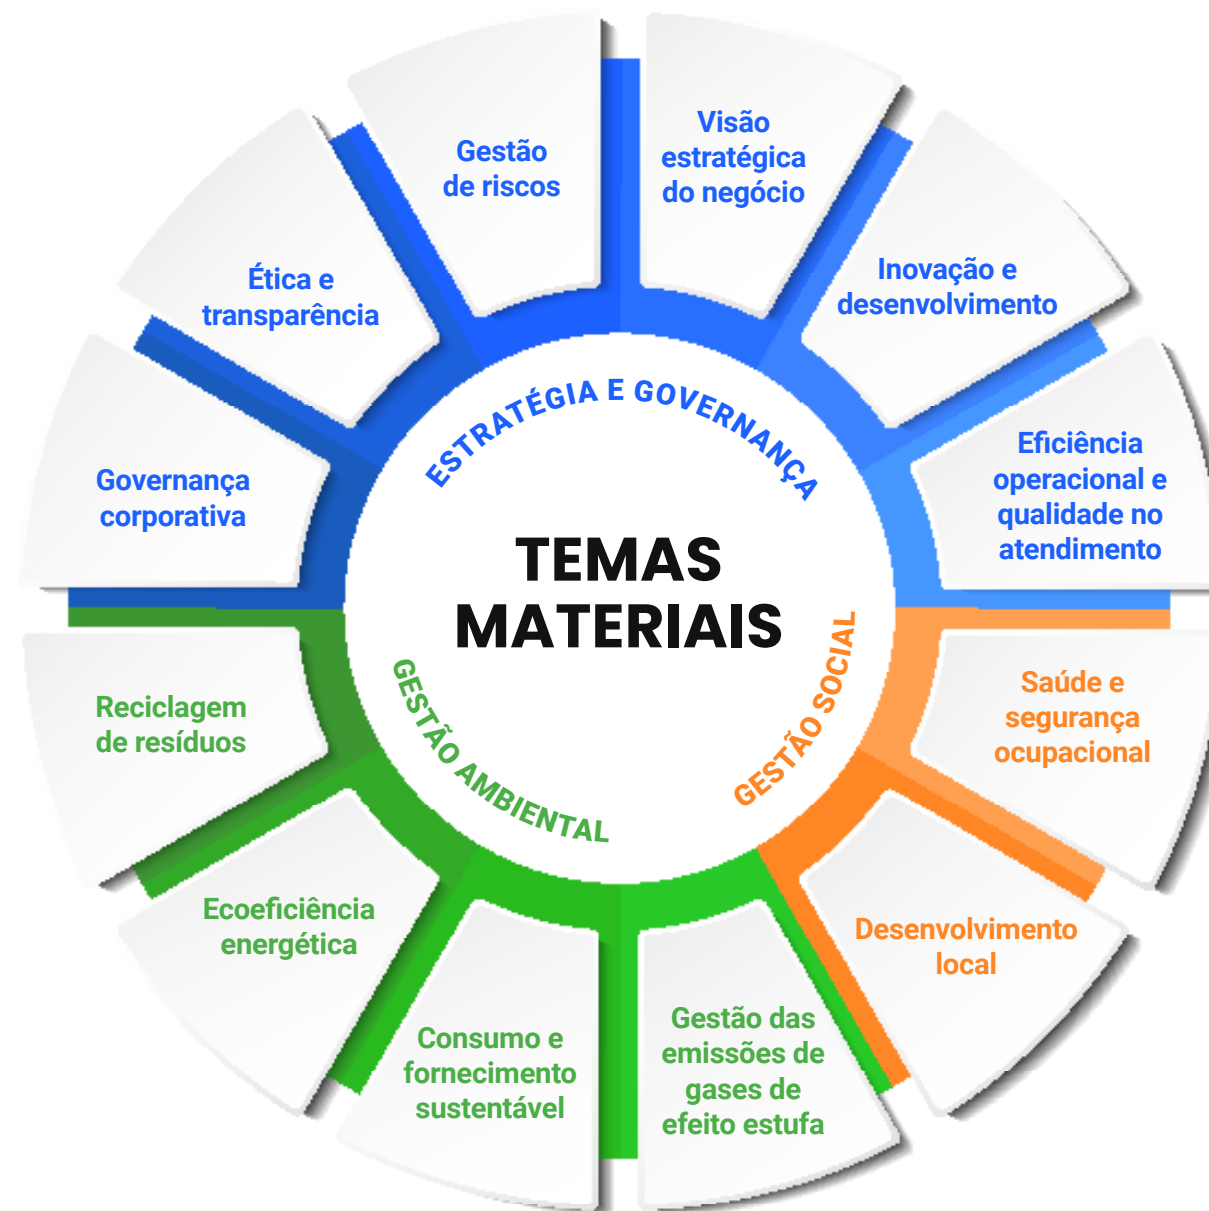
Gestão de riscos

Visão estratégica do negócio

Inovação e desenvolvimento

Eficiência operacional e qualidade no atendimento

Ética e transparência

Governança corporativa

ESTRATÉGIA E GOVERNANÇA

TEMAS MATERIAIS

GESTÃO SOCIAL

GESTÃO AMBIENTAL

Saúde e segurança ocupacional

Desenvolvimento local

Reciclagem de resíduos

Ecoeficiência energética

Consumo e fornecimento sustentável

Gestão das emissões de gases de efeito estufa